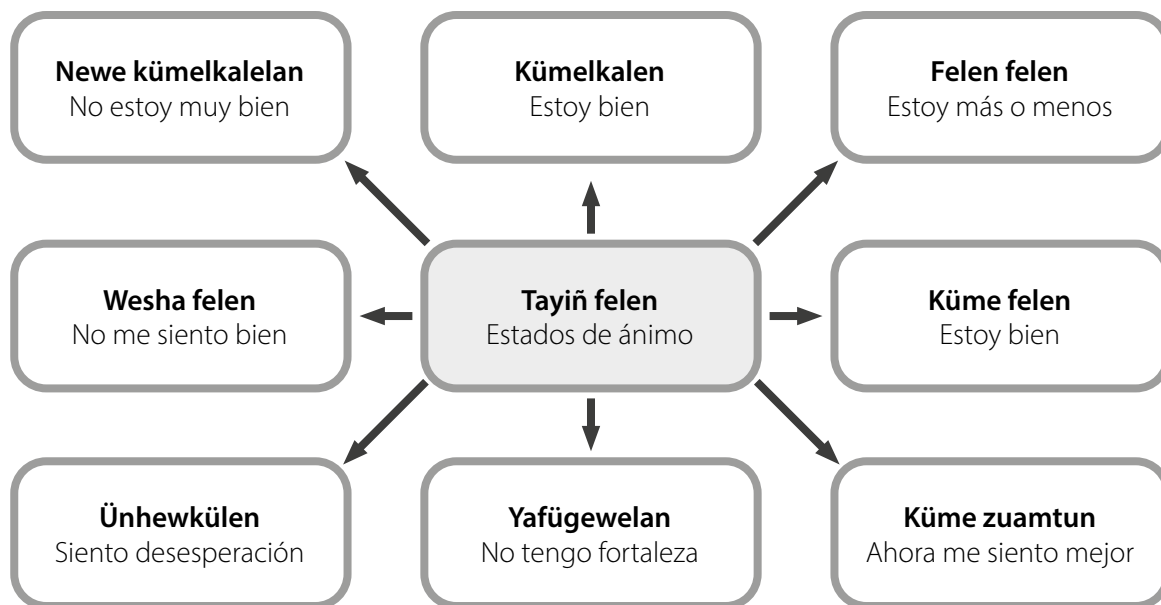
**Newe kümelkalelan**
No estoy muy bien

**Kümelkalen**
Estoy bien

**Felen felen**
Estoy más o menos

**Wesha felen**
No me siento bien

**Tayiñ felen**
Estados de ánimo

**Küme felen**
Estoy bien

**Ünhewkülen**
Siento desesperación

**Yafügewelan**
No tengo fortaleza

**Küme zuamtun**
Ahora me siento mejor